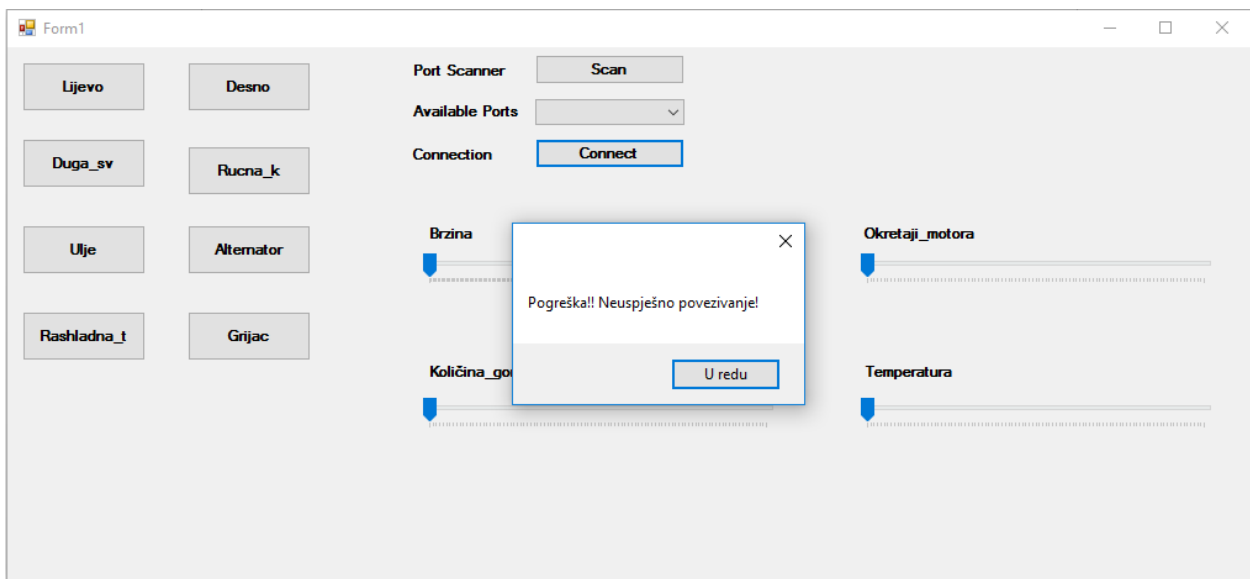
Form1

Lijevo

Desno

Duga_sv

Rucna_k

Ulje

Alternator

Rashladna_t

Grijac

Port Scanner

Scan

Available Ports

Connection

Connect

Brzina

Okretaji_motora

Količina_go

Temperatura

Pogreška!! Neuspješno povezivanje!

U redu